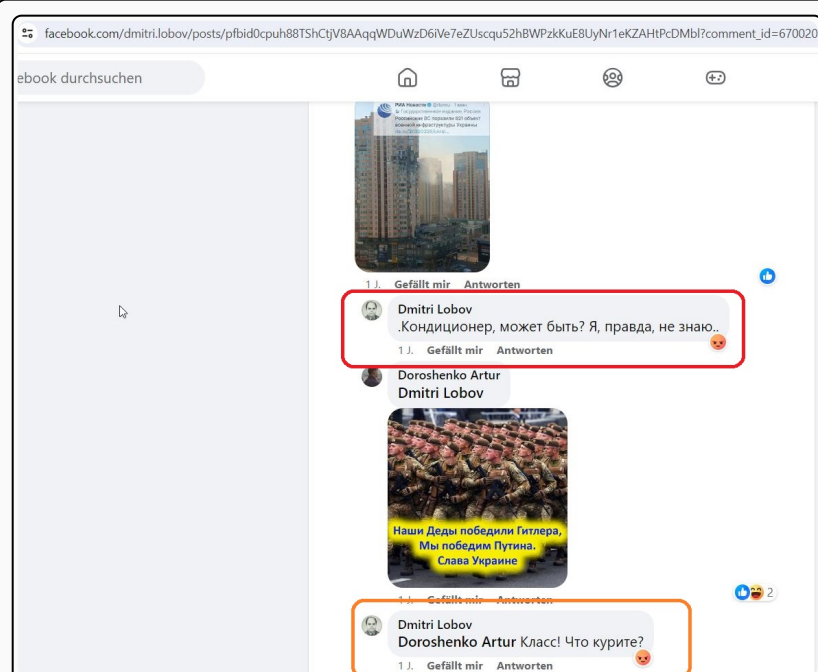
facebook.com/dmitri.lobov/posts/pfbid0cpuh88TShCtjV8AAqqWDuWzD6iVe7eZUscqu52hBWPzkKuE8UyNr1eKZAHtPcDMbl?comment_id=670020

ebook durchsuchen

РИА Новости
Российские ВС поразили 821 объект военной инфраструктуры Украины

1 J. Gefällt mir Antworten

Dmitri Lobov
.Кондиционер, может быть? Я, правда, не знаю..
1 J. Gefällt mir Antworten

Doroshenko Artur
Dmitri Lobov

Наши Деды победили Гитлера, Мы победим Путина. Слава Украине

1 J. Gefällt mir Antworten 2

Dmitri Lobov
Doroshenko Artur Класс! Что курите?
1 J. Gefällt mir Antworten